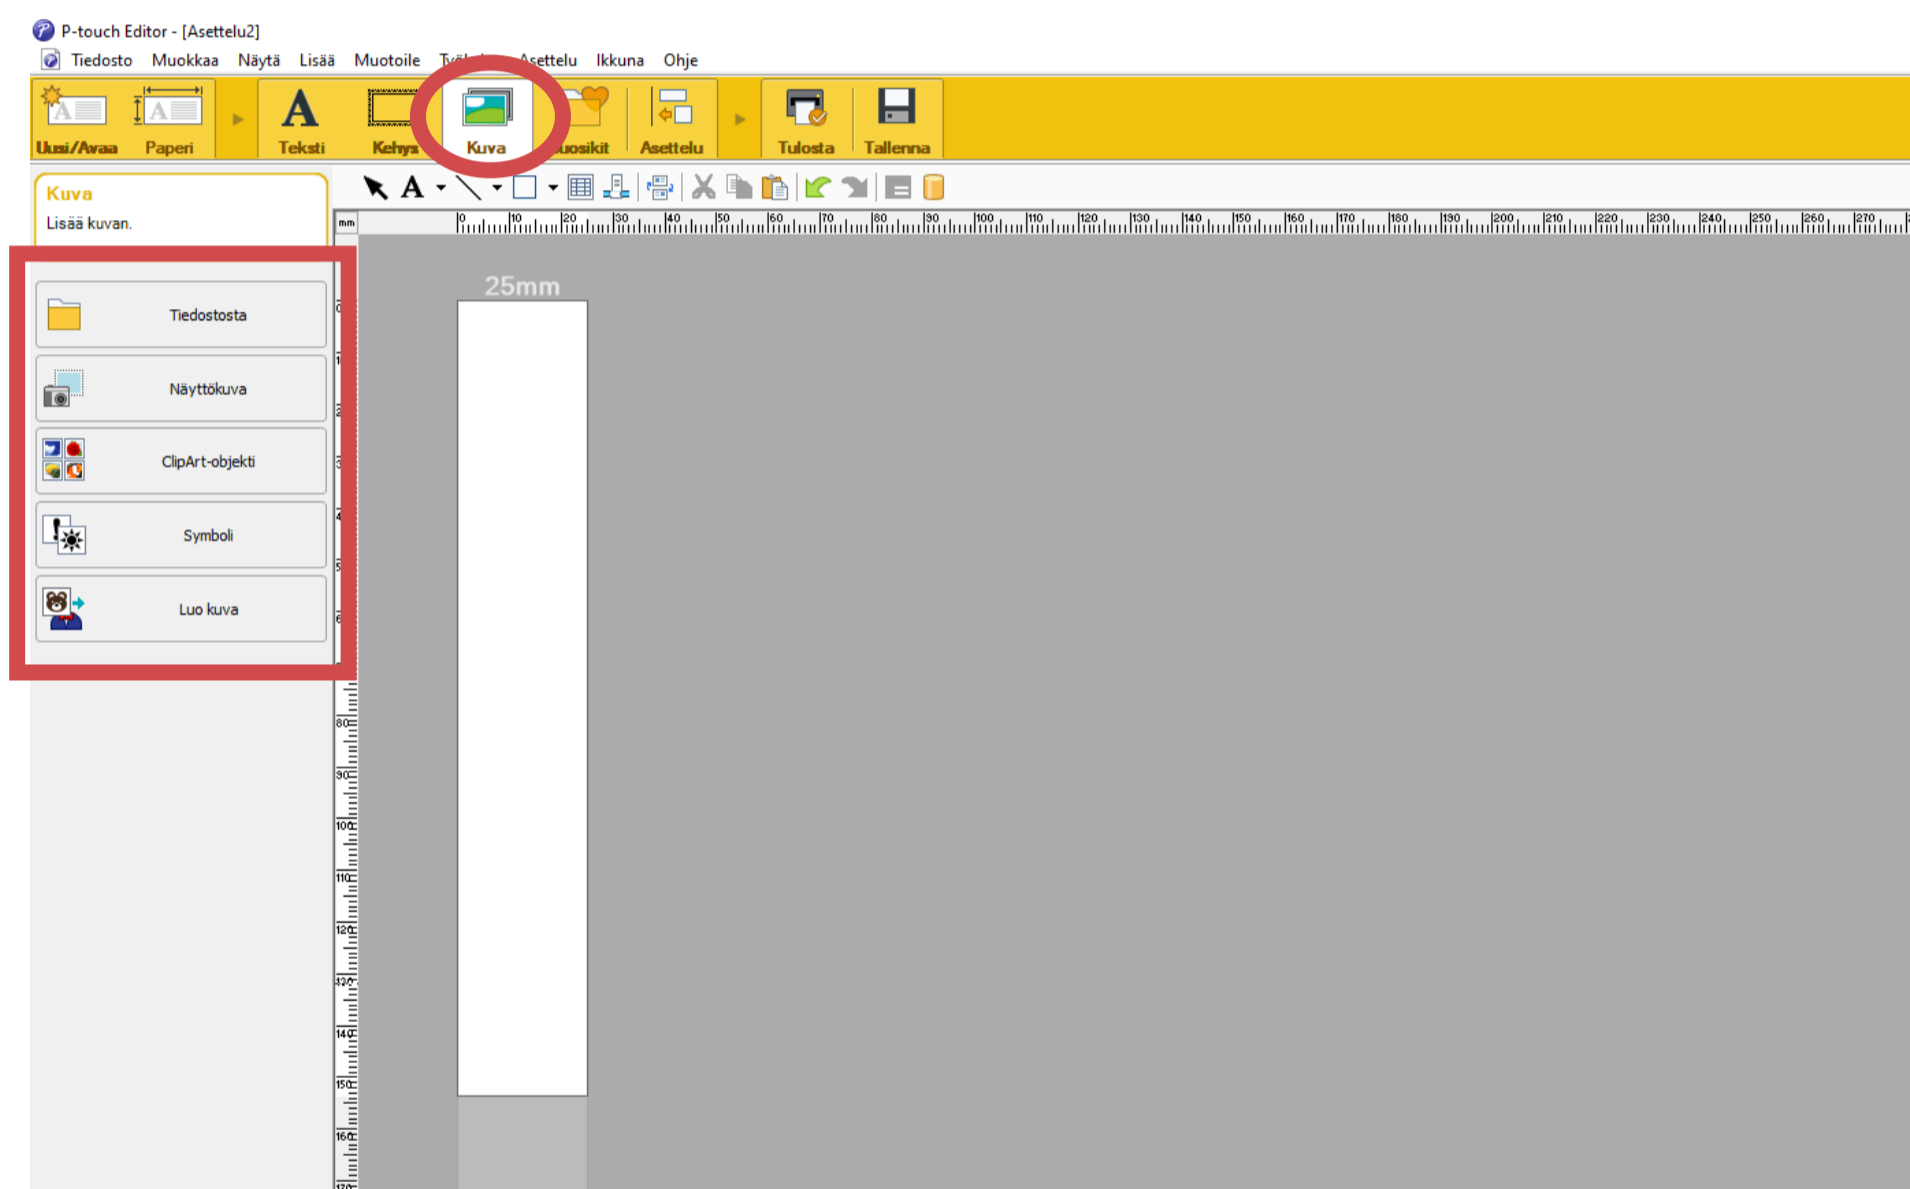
P-touch Editor - [Asettelu2]

Tiedosto Muokkaa Näytä Lisää Muotoile Ty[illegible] Asettelu Ikkuna Ohje

Uusi/Avaa Paperi Teksti Kehys Kuva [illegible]uosikit Asettelu Tulosta Tallenna

Kuva
Lisää kuvan.

Tiedostosta

Näyttökuva

ClipArt-objekti

Symboli

Luo kuva

mm

0 10 20 30 40 50 60 70 80 90 100 110 120 130 140 150 160 170 180 190 200 210 220 230 240 250 260 270

25mm

80 90 100 110 120 130 140 150 160